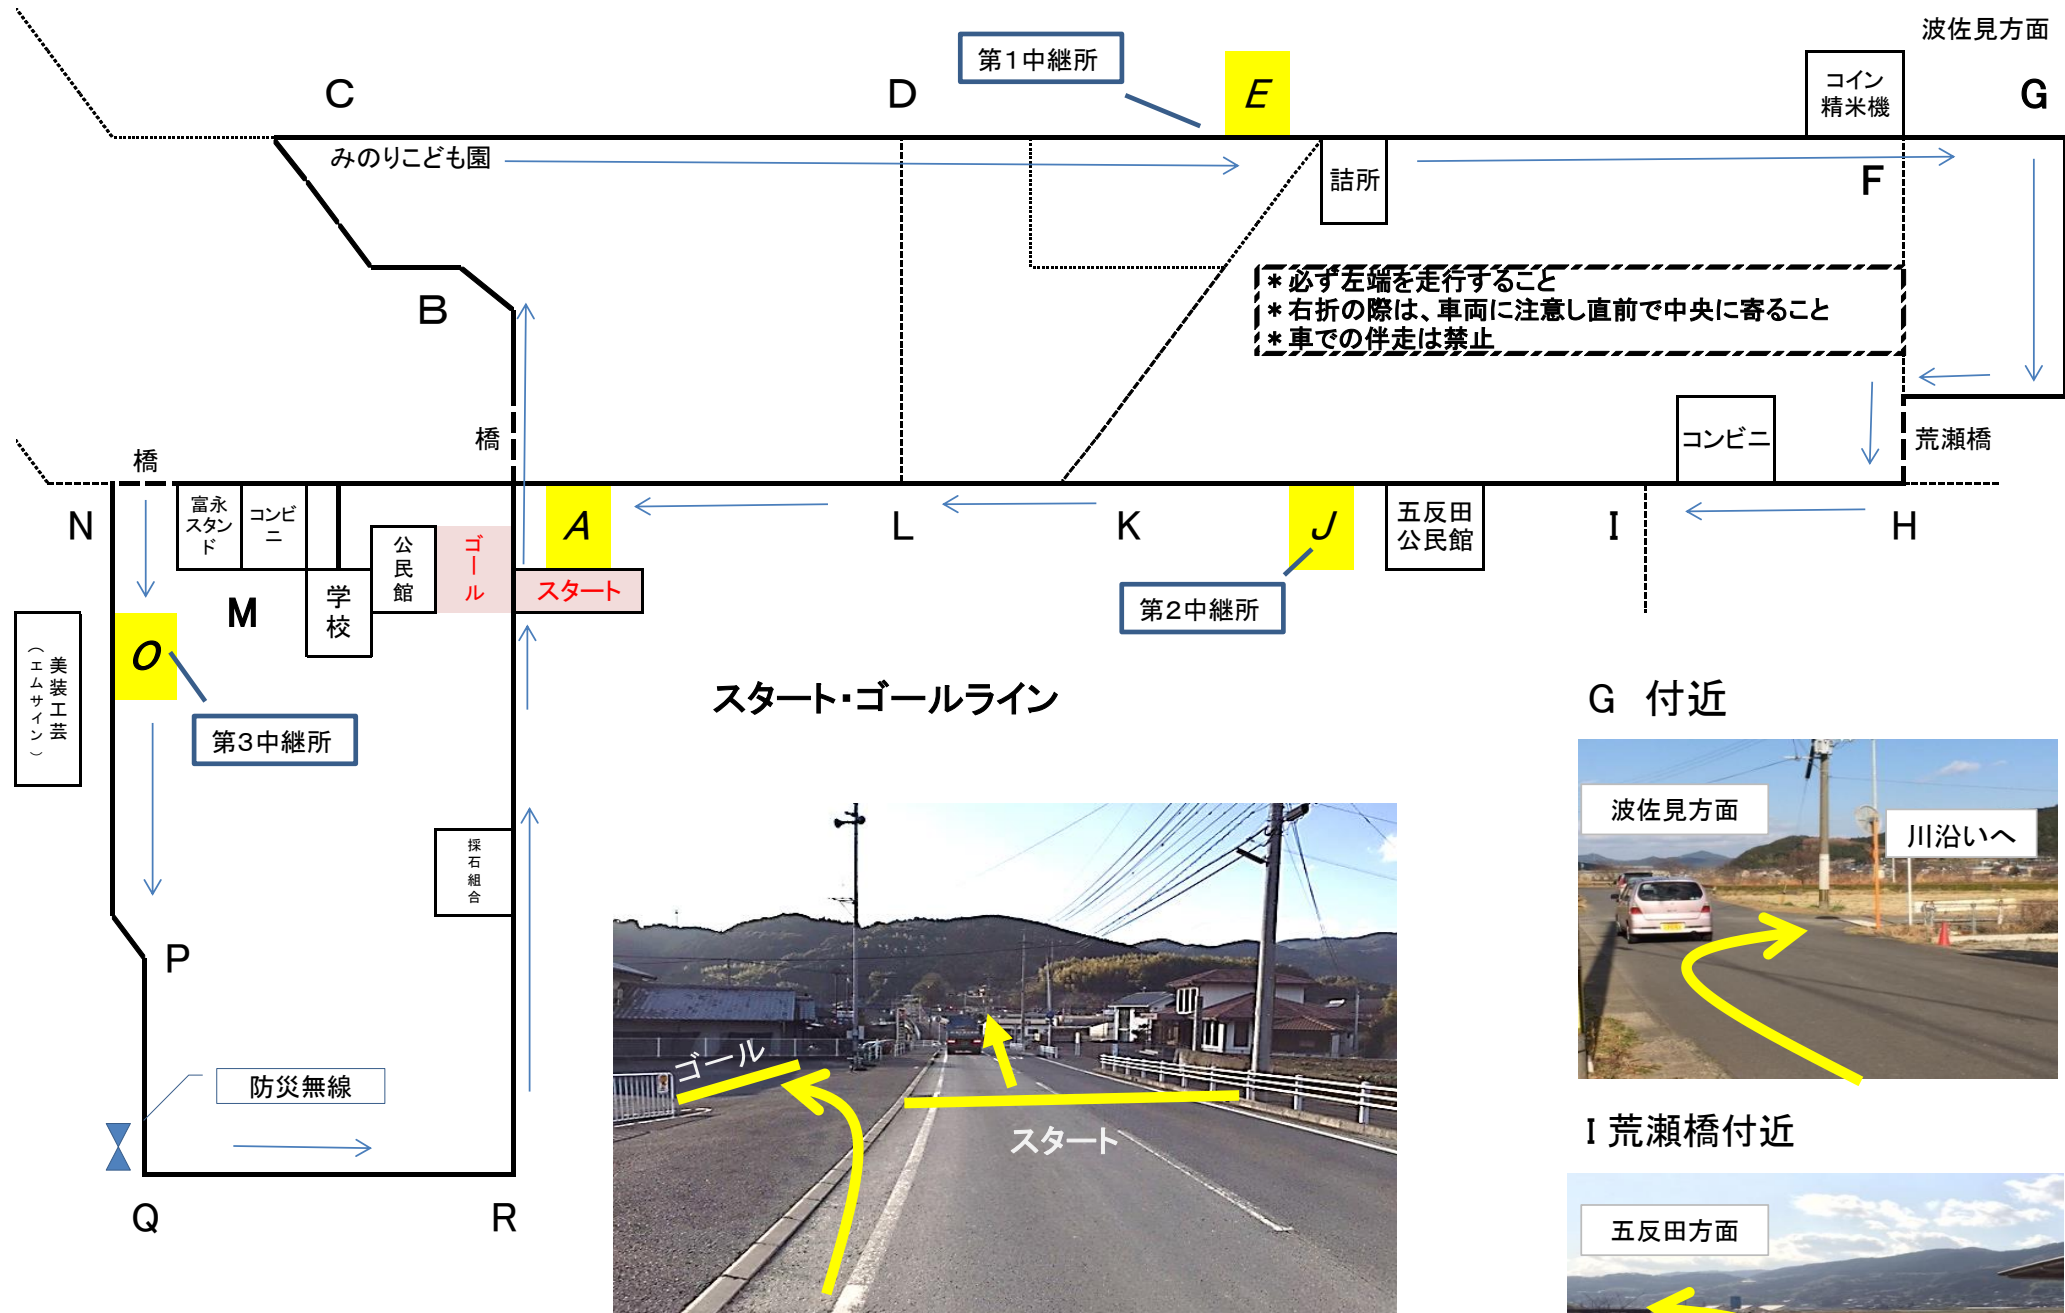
波佐見方面

第1中継所

C

D

E

コイン精米機

G

みのりこども園

詰所

F

B

＊必ず左端を走行すること
＊右折の際は、車両に注意し直前で中央に寄ること
＊車での伴走は禁止

橋

橋

コンビニ

荒瀬橋

N

富永スタンド

コンビニ

公民館

ゴール

A

L

K

J

五反田公民館

I

H

スタート

M

学校

第2中継所

美装工芸（エムサイン）

O

第3中継所

スタート・ゴールライン

G 付近

採石組合

波佐見方面

川沿いへ

P

防災無線

ゴール

スタート

I 荒瀬橋付近

Q

R

五反田方面